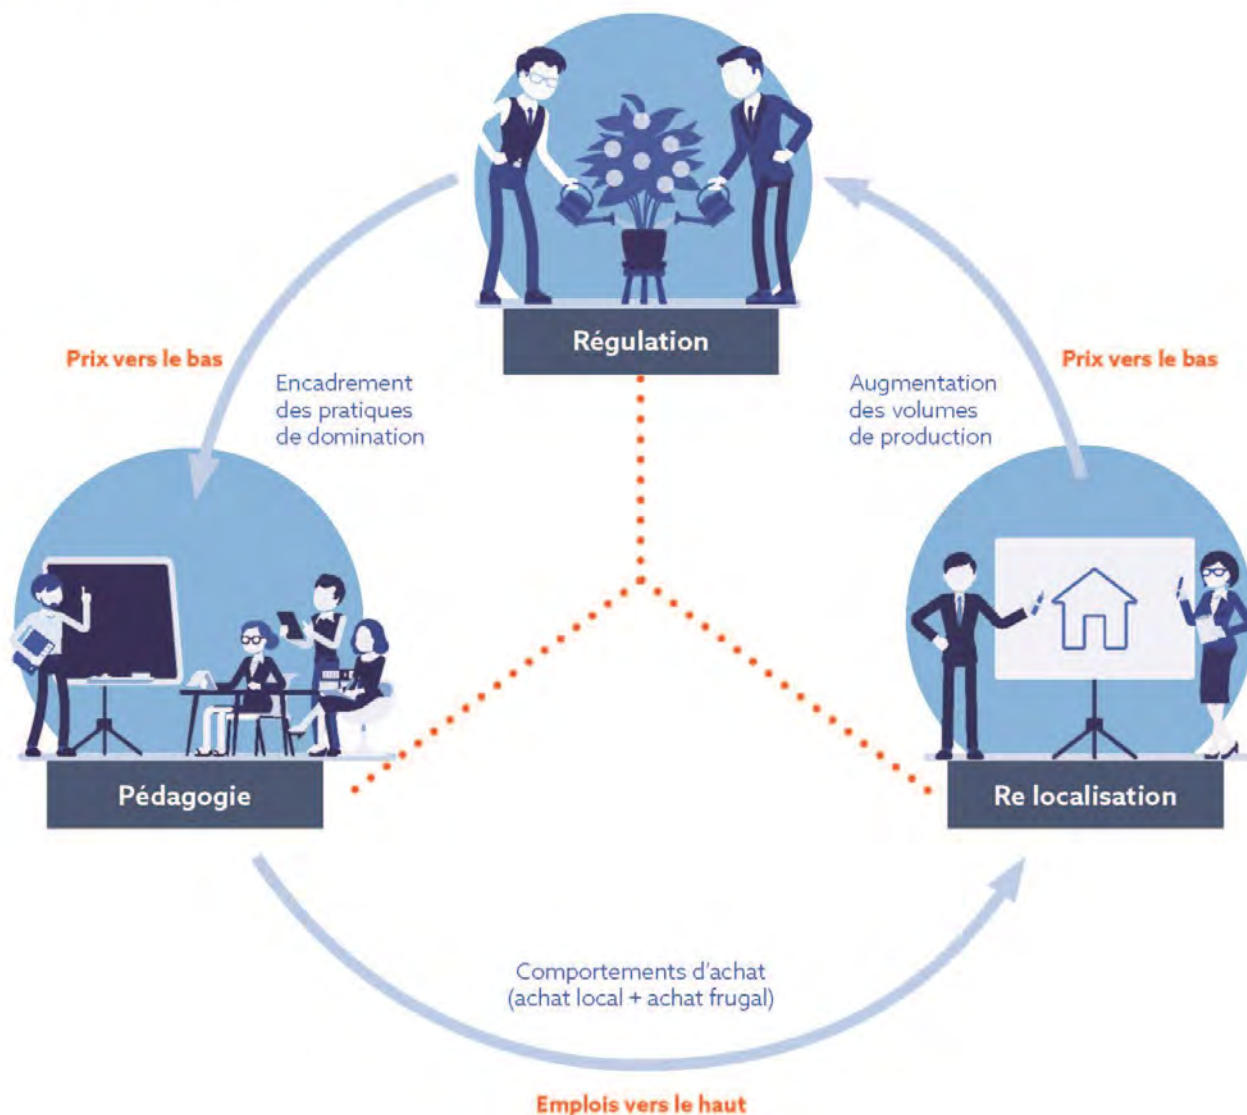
Régulation

Prix vers le bas

Encadrement des pratiques de domination

Augmentation des volumes de production

Prix vers le bas

Pédagogie

Re localisation

Comportements d'achat (achat local + achat frugal)

Emplois vers le haut